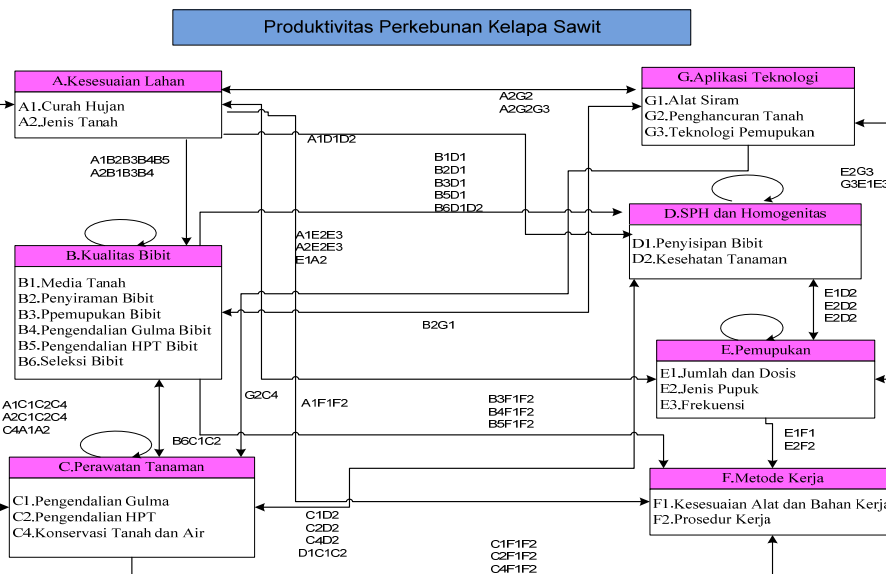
Produktivitas Perkebunan Kelapa Sawit

A.Kesesuaian Lahan
A1.Curah Hujan
A2.Jenis Tanah

G.Aplikasi Teknologi
G1.Alat Siram
G2.Penghancuran Tanah
G3.Teknologi Pemupukan

A2G2
A2G2G3

A1D1D2

A1B2B3B4B5
A2B1B3B4

B1D1
B2D1
B3D1
B5D1
B6D1D2

E2G3
G3E1E3

D.SPH dan Homogenitas
D1.Penyisipan Bibit
D2.Kesehatan Tanaman

A1E2E3
A2E2E3
E1A2

B.Kualitas Bibit
B1.Media Tanah
B2.Penyiraman Bibit
B3.Ppemupukan Bibit
B4.Pengendalian Gulma Bibit
B5.Pengendalian HPT Bibit
B6.Seleksi Bibit

B2G1

E1D2
E2D2
E2D2

E.Pemupukan
E1.Jumlah dan Dosis
E2.Jenis Pupuk
E3.Frekuensi

A1C1C2C4
A2C1C2C4
C4A1A2

G2C4

A1F1F2

B3F1F2
B4F1F2
B5F1F2

B6C1C2

E1F1
E2F2

C.Perawatan Tanaman
C1.Pengendalian Gulma
C2.Pengendalian HPT
C4.Konservasi Tanah dan Air

F.Metode Kerja
F1.Kesesuaian Alat dan Bahan Kerja
F2.Prosedur Kerja

C1D2
C2D2
C4D2
D1C1C2

C1F1F2
C2F1F2
C4F1F2